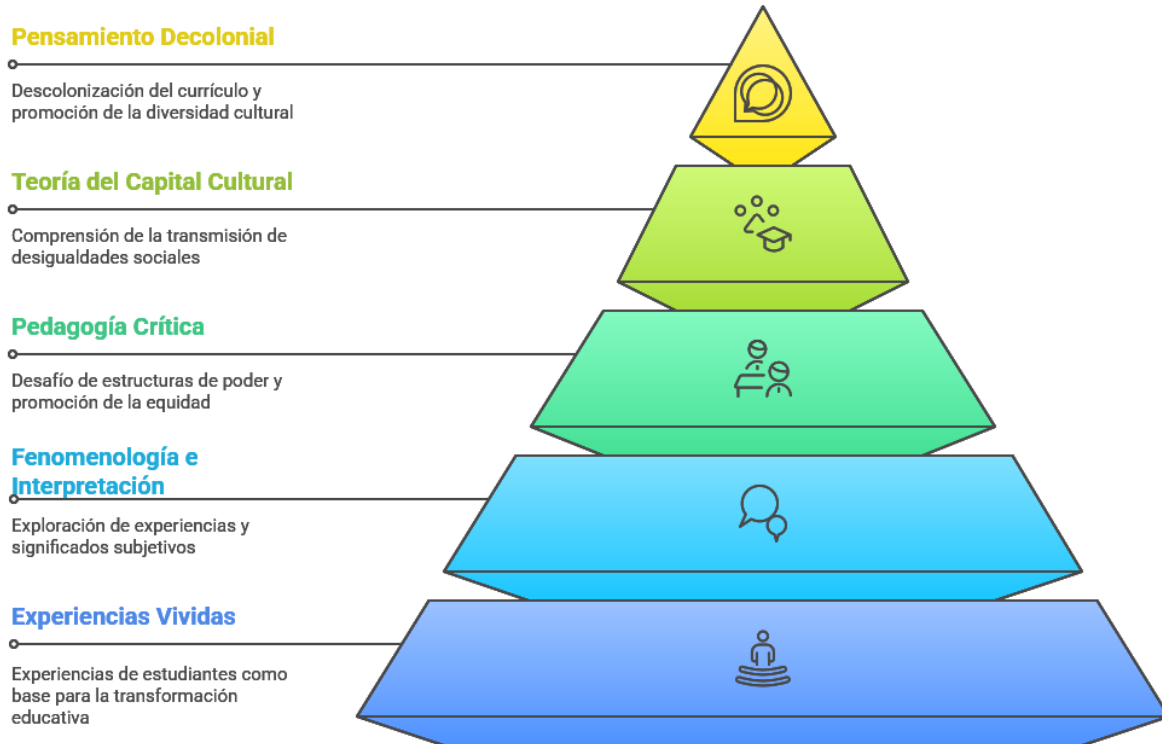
Pensamiento Decolonial

Descolonización del currículo y promoción de la diversidad cultural

Teoría del Capital Cultural

Comprensión de la transmisión de desigualdades sociales

Pedagogía Crítica

Desafío de estructuras de poder y promoción de la equidad

Fenomenología e Interpretación

Exploración de experiencias y significados subjetivos

Experiencias Vividas

Experiencias de estudiantes como base para la transformación educativa